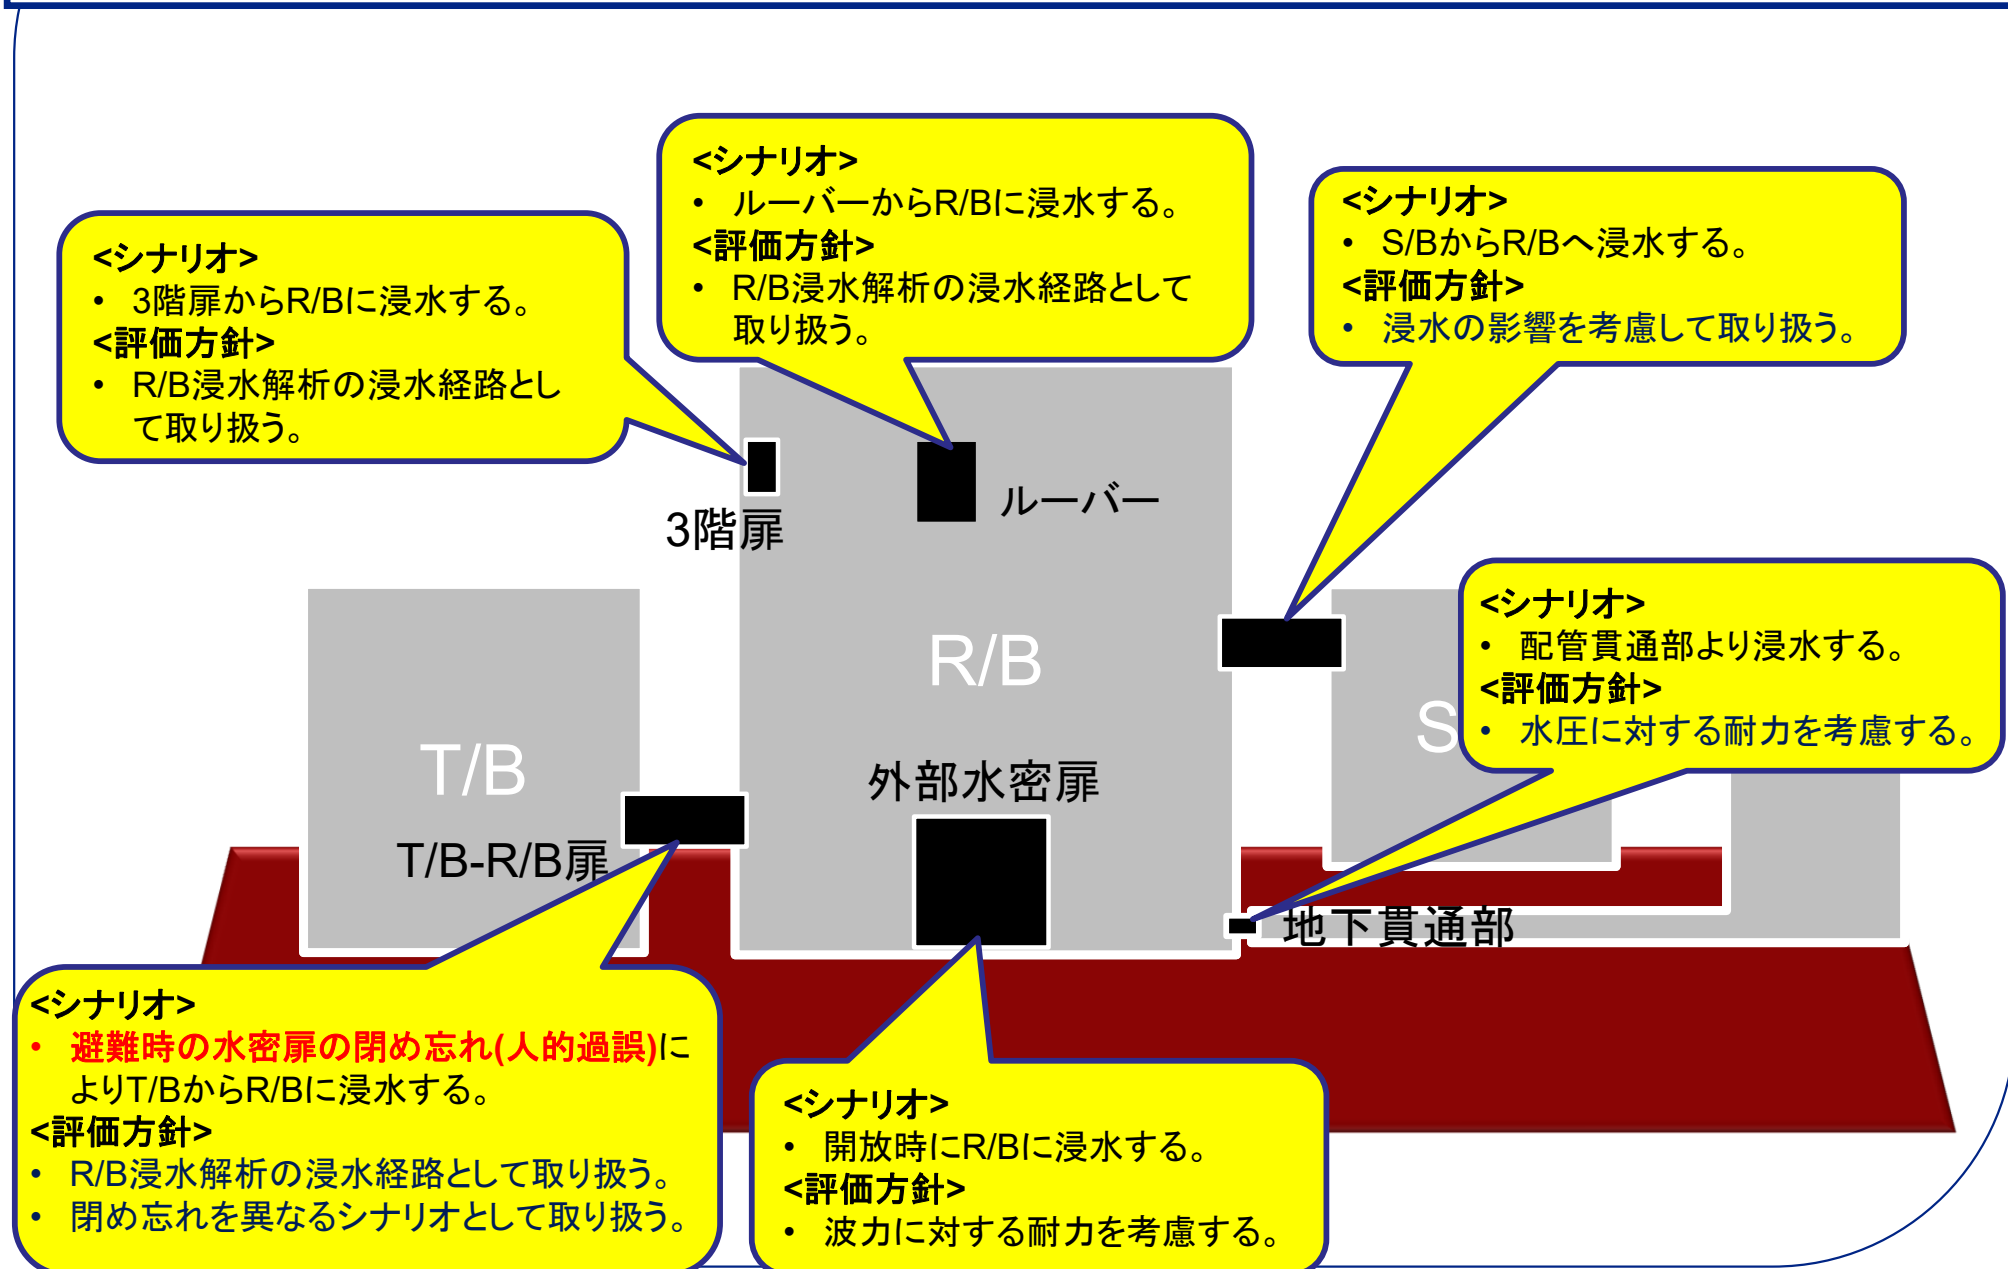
<シナリオ>
• ルーバーからR/Bに浸水する。
<評価方針>
• R/B浸水解析の浸水経路として取り扱う。

<シナリオ>
• 3階扉からR/Bに浸水する。
<評価方針>
• R/B浸水解析の浸水経路として取り扱う。

<シナリオ>
• S/BからR/Bへ浸水する。
<評価方針>
• 浸水の影響を考慮して取り扱う。

3階扉

ルーバー

R/B

<シナリオ>
• 配管貫通部より浸水する。
<評価方針>
• 水圧に対する耐力を考慮する。

S

T/B

外部水密扉

T/B-R/B扉

地下貫通部

<シナリオ>
• 避難時の水密扉の閉め忘れ(人的過誤)によりT/BからR/Bに浸水する。
<評価方針>
• R/B浸水解析の浸水経路として取り扱う。
• 閉め忘れを異なるシナリオとして取り扱う。

<シナリオ>
• 開放時にR/Bに浸水する。
<評価方針>
• 波力に対する耐力を考慮する。